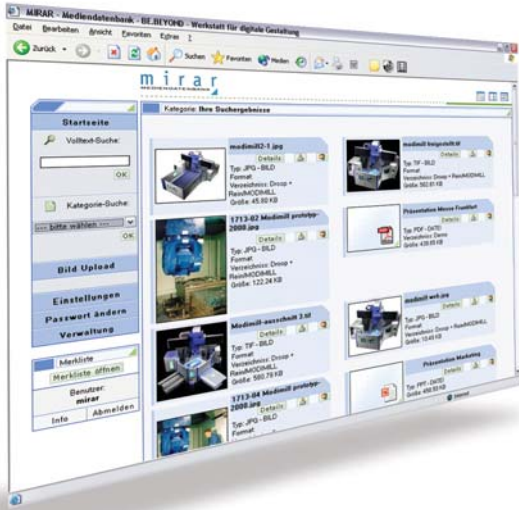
MIRAR - Mediendatenbank - BE.BEYOND - Werkstatt für digitale Gestaltung

Datei Bearbeiten Ansicht Favoriten Extras ?

Zurück Suchen Favoriten Medien

mirar

Kategorie: Ihre Suchergebnisse

Startseite

Volltext-Suche:

OK

Kategorie-Suche:

--- bitte wählen ---

OK

Bild Upload

Einstellungen

Passwort ändern

Verwaltung

Merkliste

Merkliste öffnen

Benutzer: mirar

Info Abmelden

modimill2-1.jpg
Details
Typ: JPG - BILD
Format
Verzeichnis: Droop + Rein/MODIMILL
Größe: 45.60 KB

modimill freigestellt.tif
Details
Typ: TIF - BILD
Format
Verzeichnis: Droop + Rein/MODIMILL
Größe: 392.81 KB

1713-02 Modimill prototyp-2000.jpg
Details
Typ: JPG - BILD
Format
Verzeichnis: Droop + Rein/MODIMILL
Größe: 122.24 KB

Präsentation Messe Frankfurt
Details
Typ: PDF - DATEI
Verzeichnis: Demo
Größe: 439.65 KB

Modimill-ausschnitt 2.tif
Details
Typ: TIF - BILD
Format
Verzeichnis: Droop + Rein/MODIMILL
Größe: 580.79 KB

modimill web.jpg
Details
Typ: JPG - BILD
Format
Verzeichnis: Droop + Rein/MODIMILL
Größe: 10.49 KB

1713-04 Modimill prototyp-2000.jpg

Präsentation Marketing
Details
Typ: PPT - DATEI
Größe: 456.53 KB

Internet